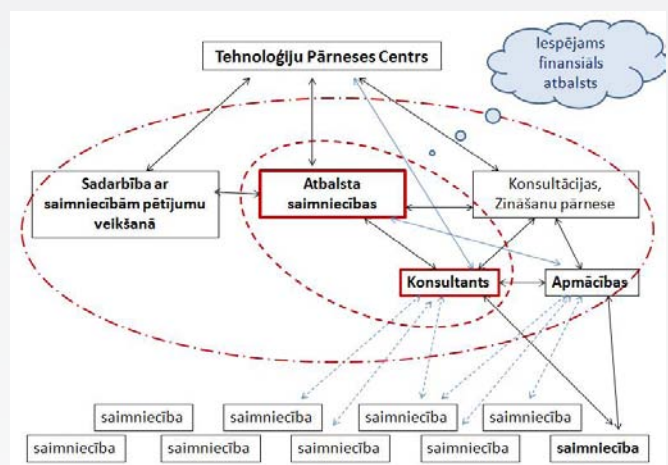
Tehnoloģiju Pārneses Centrs

Iespējams finansiāls atbalsts

Sadarbība ar saimniecībām pētījumu veikšanā

Atbalsta saimniecības

Konsultācijas, Zināšanu pārnese

Konsultants

Apmācības

saimniecība

saimniecība

saimniecība

saimniecība

saimniecība

saimniecība

saimniecība

saimniecība

saimniecība